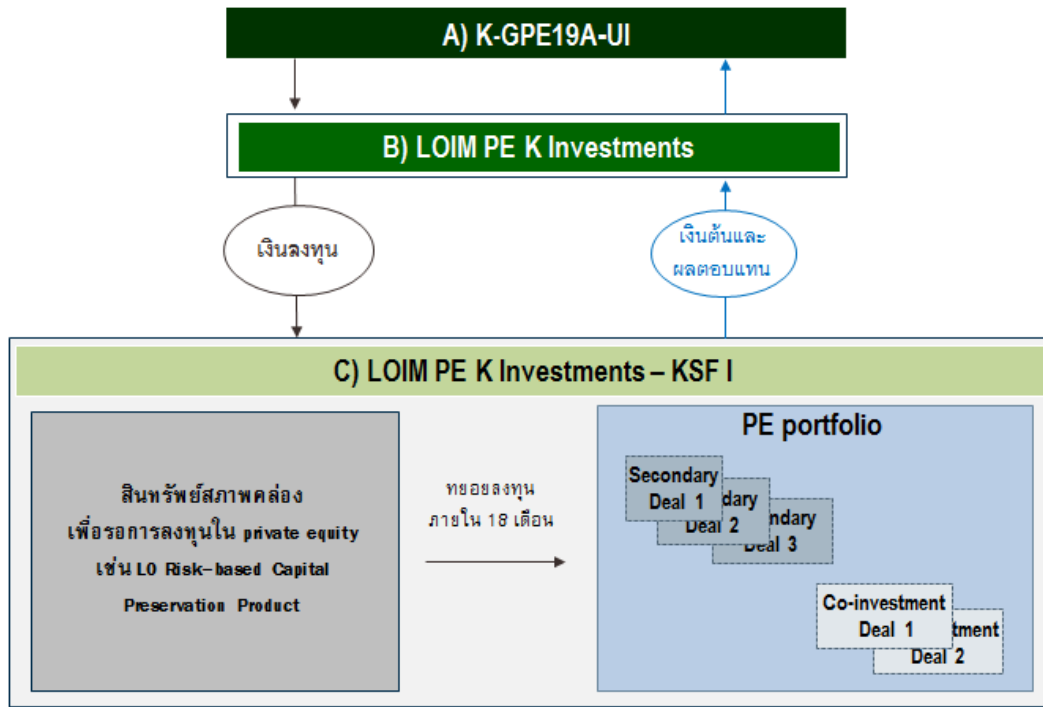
A) K-GPE19A-UI

B) LOIM PE K Investments

เงินลงทุน

เงินต้นและผลตอบแทน

C) LOIM PE K Investments – KSF I

สินทรัพย์สภาพคล่อง เพื่อรอการลงทุนใน private equity เช่น LO Risk-based Capital Preservation Product

ทยอยลงทุน ภายใน 18 เดือน

PE portfolio

Secondary Deal 1

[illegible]dary Deal 2

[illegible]ndary Deal 3

Co-investment Deal 1

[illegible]tment Deal 2